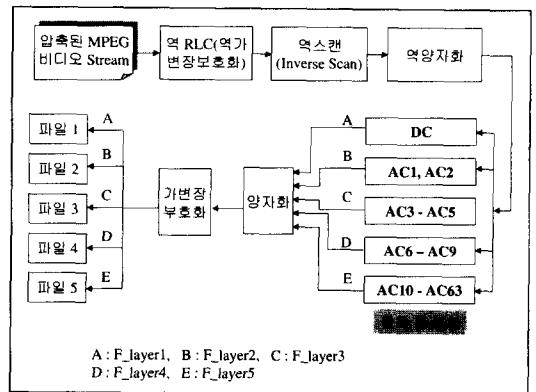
압축된 MPEG 비디오 Stream

역 RLC(역가변장보호화)

역스캔 (Inverse Scan)

역양자화

DC

AC1, AC2

AC3 - AC5

AC6 - AC9

AC10 - AC63

양자화

가변장 부호화

A

B

C

D

E

A

B

C

D

E

파일 1

파일 2

파일 3

파일 4

파일 5

A : F_layer1, B : F_layer2, C : F_layer3
D : F_layer4, E : F_layer5